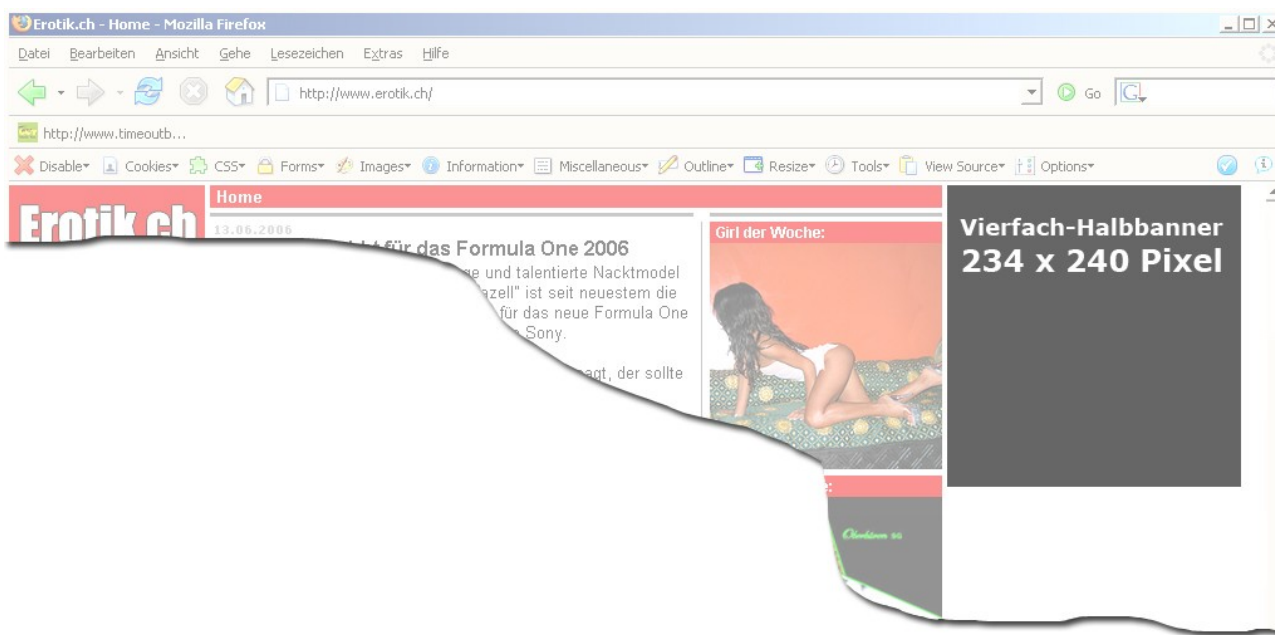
Erotik.ch - Home - Mozilla Firefox

Datei Bearbeiten Ansicht Gehe Lesezeichen Extras Hilfe

http://www.erotik.ch/

Go

http://www.timeoutb...

Disable Cookies CSS Forms Images Information Miscellaneous Outline Resize Tools View Source Options

Erotik.ch

Home

13.06.2006

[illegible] für das Formula One 2006

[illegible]e und talentierte Nacktmodel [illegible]azell" ist seit neuestem die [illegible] für das neue Formula One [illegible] Sony.

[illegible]agt, der sollte

Girl der Woche:

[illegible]:

Vierfach-Halbbanner
234 x 240 Pixel